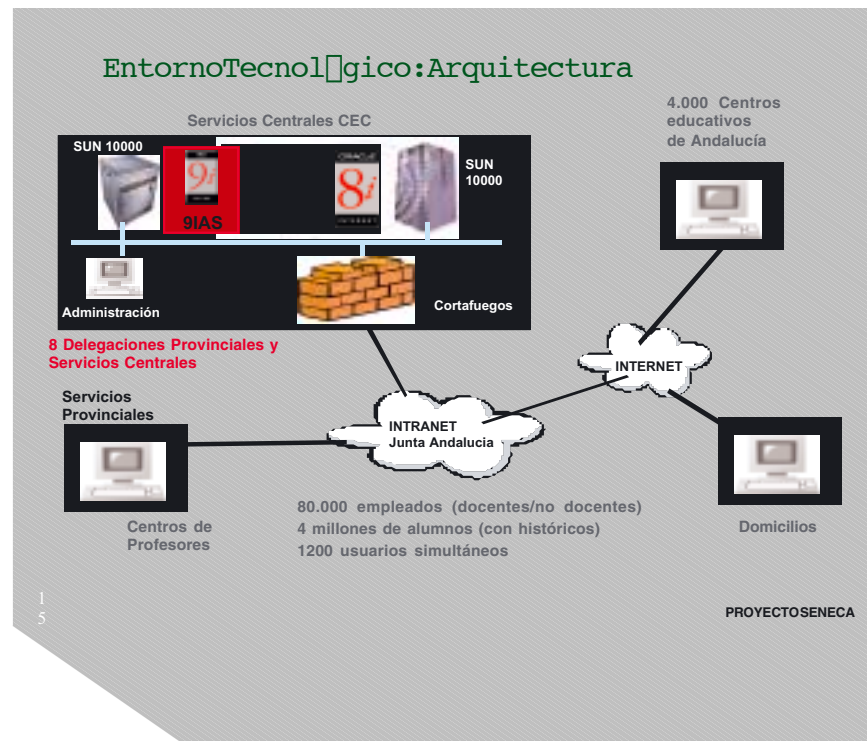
EntornoTecnol□gico:Arquitectura

Servicios Centrales CEC

SUN 10000

9i

9IAS

ORACLE

8i

SUN 10000

Administración

Cortafuegos

8 Delegaciones Provinciales y Servicios Centrales

4.000 Centros educativos de Andalucía

INTERNET

Servicios Provinciales

INTRANET Junta Andalucia

Domicilios

80.000 empleados (docentes/no docentes)
4 millones de alumnos (con históricos)
1200 usuarios simultáneos

Centros de Profesores

15

PROYECTOSENECA